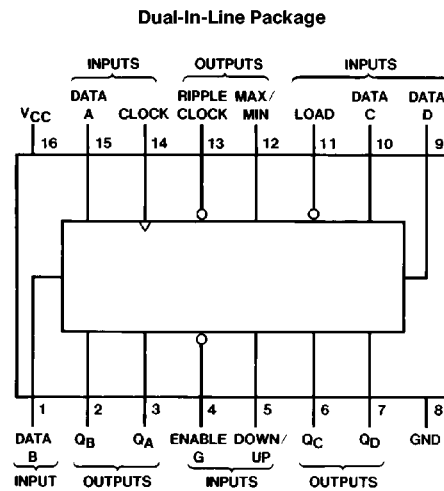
Dual-In-Line Package

INPUTS
OUTPUTS
INPUTS

$V_{CC}$
DATA A
CLOCK
RIPPLE CLOCK
MAX/ MIN
LOAD
DATA C
DATA D

16
15
14
13
12
11
10
9

1
2
3
4
5
6
7
8

DATA B
$Q_B$
$Q_A$
ENABLE G
DOWN/ UP
$Q_C$
$Q_D$
GND

INPUT
OUTPUTS
INPUTS
OUTPUTS